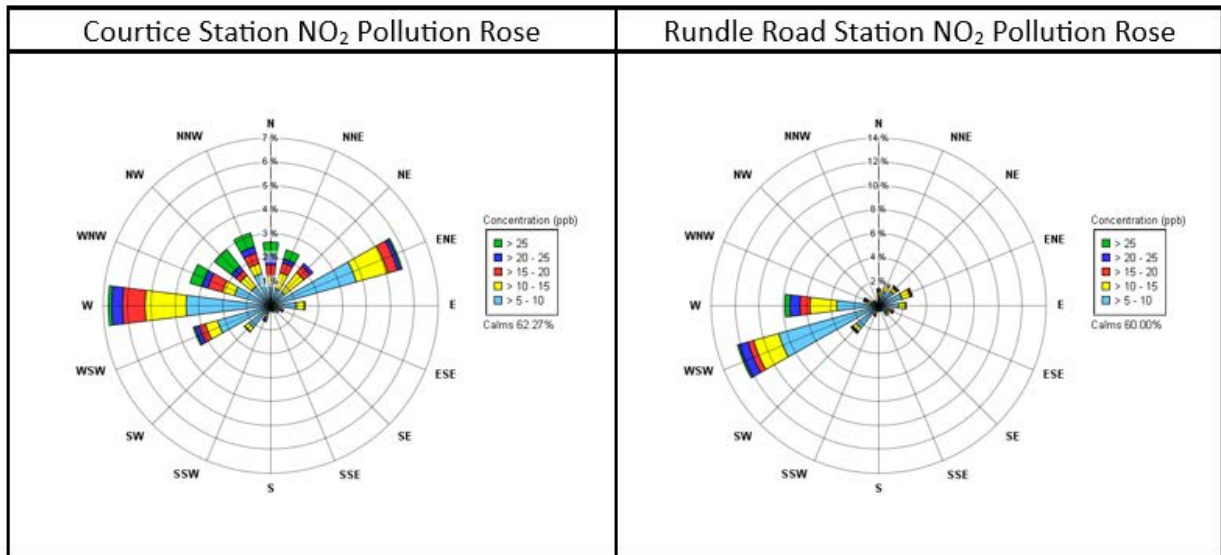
| Courtice Station $NO_2$ Pollution Rose | Rundle Road Station $NO_2$ Pollution Rose |
|---|---|
| N NNE NE ENE E ESE SE SSE S SSW SW WSW W WNW NW NNW 7 % 6 % 5 % 4 % 3 % 2 % 1 % Concentration (ppb) > 25 > 20 - 25 > 15 - 20 > 10 - 15 > 5 - 10 Calms 62.27% | N NNE NE ENE E ESE SE SSE S SSW SW WSW W WNW NW NNW 14 % 12 % 10 % 8 % 6 % 4 % 2 % Concentration (ppb) > 25 > 20 - 25 > 15 - 20 > 10 - 15 > 5 - 10 Calms 60.00% |